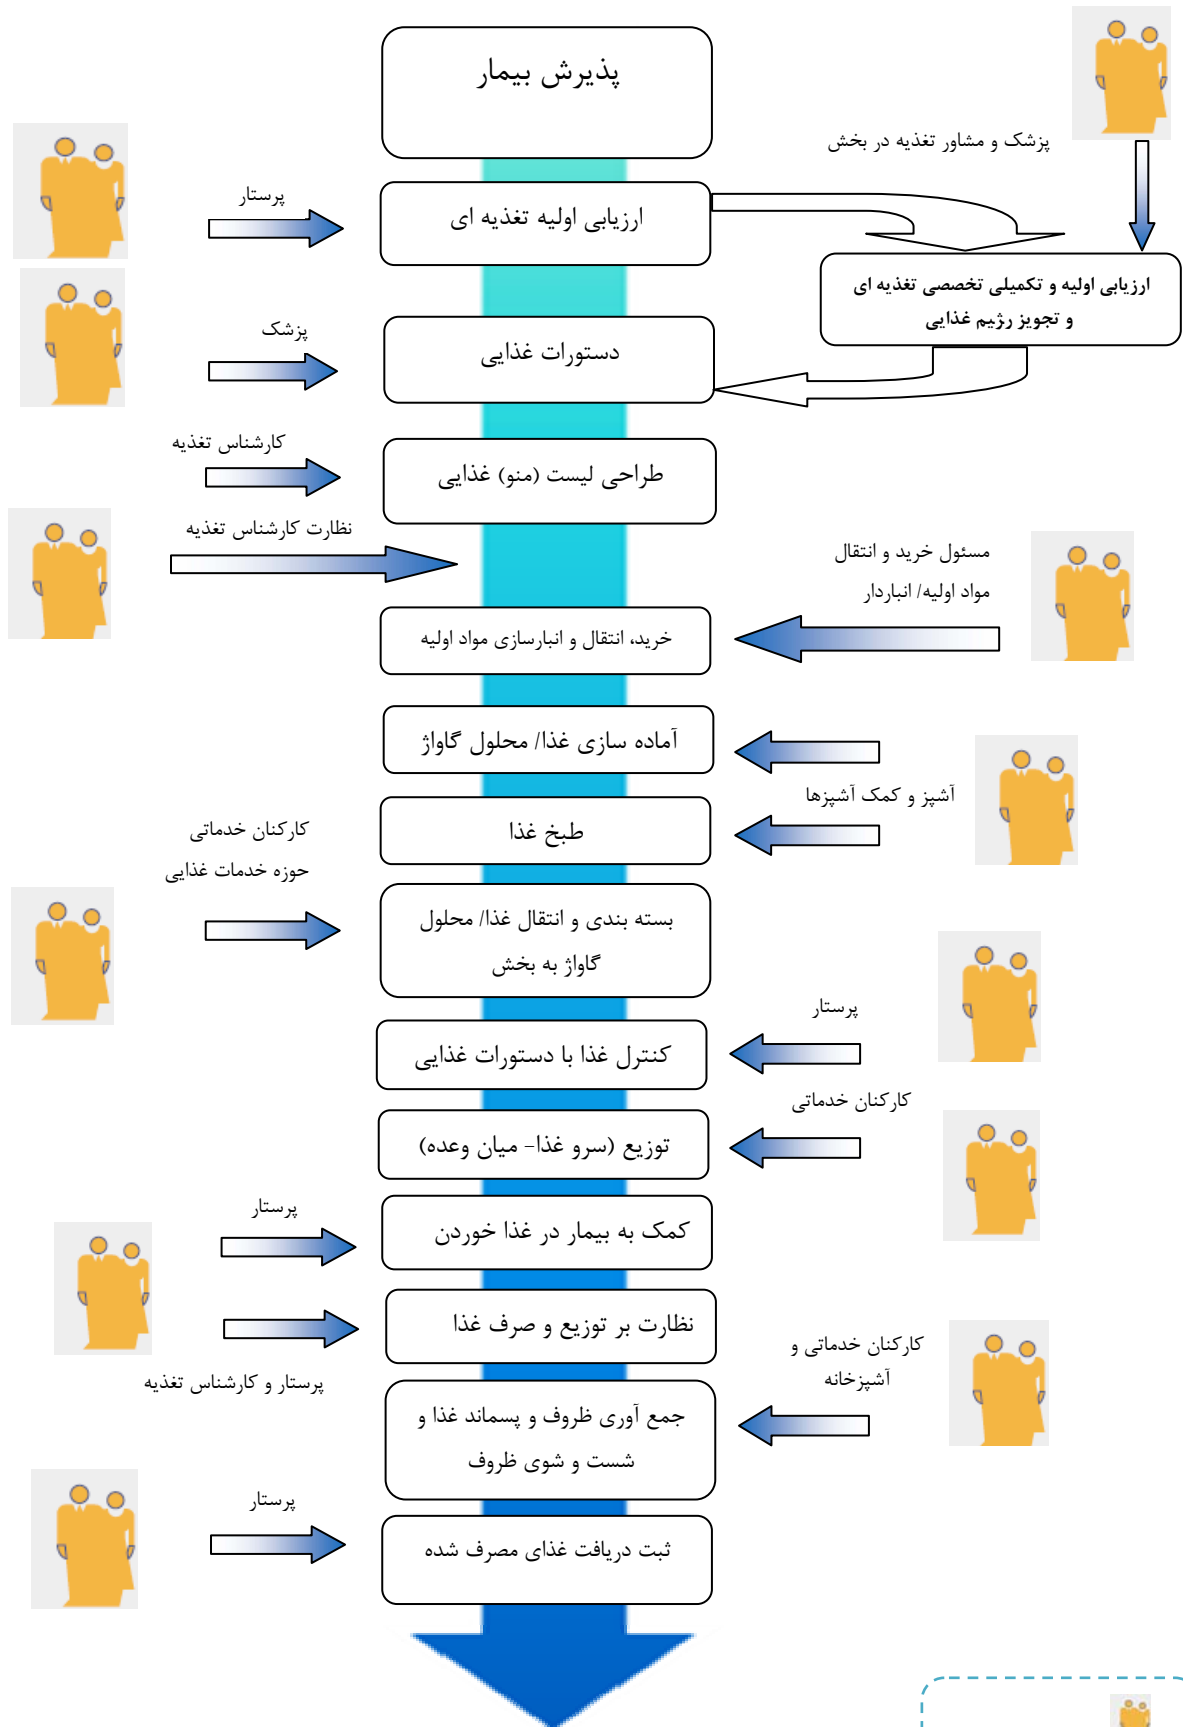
پذیرش بیمار

پزشک و مشاور تغذیه در بخش

پرستار

ارزیابی اولیه تغذیه ای

ارزیابی اولیه و تکمیلی تخصصی تغذیه ای و تجویز رژیم غذایی

پزشک

دستورات غذایی

کارشناس تغذیه

طراحی لیست (منو) غذایی

نظارت کارشناس تغذیه

مسئول خرید و انتقال مواد اولیه/ انباردار

خرید، انتقال و انبارسازی مواد اولیه

آماده سازی غذا/ محلول گاواژ

آشپز و کمک آشپزها

طبخ غذا

کارکنان خدماتی حوزه خدمات غذایی

بسته بندی و انتقال غذا/ محلول گاواژ به بخش

پرستار

کنترل غذا با دستورات غذایی

کارکنان خدماتی

توزیع (سرو غذا- میان وعده)

پرستار

کمک به بیمار در غذا خوردن

نظارت بر توزیع و صرف غذا

پرستار و کارشناس تغذیه

کارکنان خدماتی و آشپزخانه

جمع آوری ظروف و پسماند غذا و شست و شوی ظروف

پرستار

ثبت دریافت غذای مصرف شده